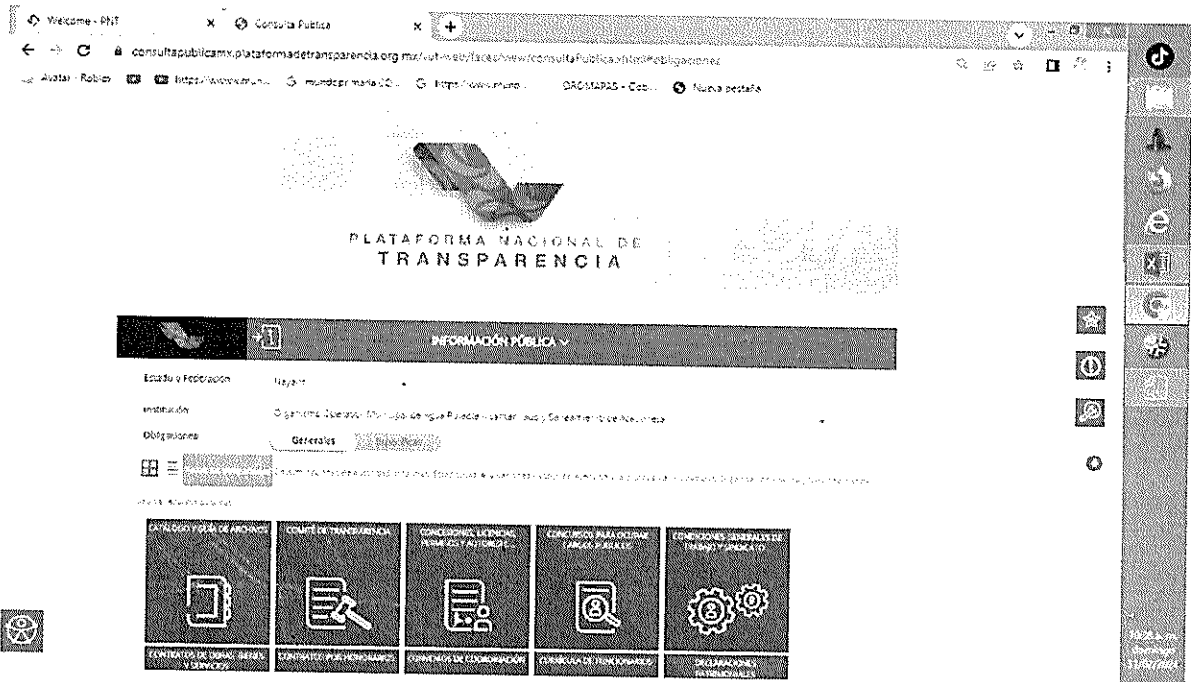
Welcome - PNT × Consulta Publica × +

consultapublicamx.plataformadetransparencia.org.mx/vut-web/faces/view/consultaPublica.xhtml#obligaciones

Avatar - Roblox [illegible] https://www.mun... mundoprimaria.CO... https://www.mund... ORG MAPAS - Cob... Nueva pestaña

PLATAFORMA NACIONAL DE TRANSPARENCIA

INFORMACIÓN PÚBLICA

Estado o Federación Nayarit

Institución Organismo Operador Municipal de Agua Potable Alcantarillado y Saneamiento de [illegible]

Obligaciones Generales Específicas

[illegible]

CATÁLOGO Y GUÍA DE ARCHIVOS

COMITÉ DE TRANSPARENCIA

CONCESIONES, LICENCIAS, PERMISOS Y AUTORIZ...

CONCURSOS PARA OCUPAR CARGOS PÚBLICOS

CONDICIONES GENERALES DE TRABAJO Y SINDICATO

CONTRATOS DE OBRAS, BIENES Y SERVICIOS

CONTRATOS (POR HONORARIOS)

CONVENIOS DE COORDINACIÓN

CURRÍCULA DE FUNCIONARIOS

DECLARACIONES PATRIMONIALES

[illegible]